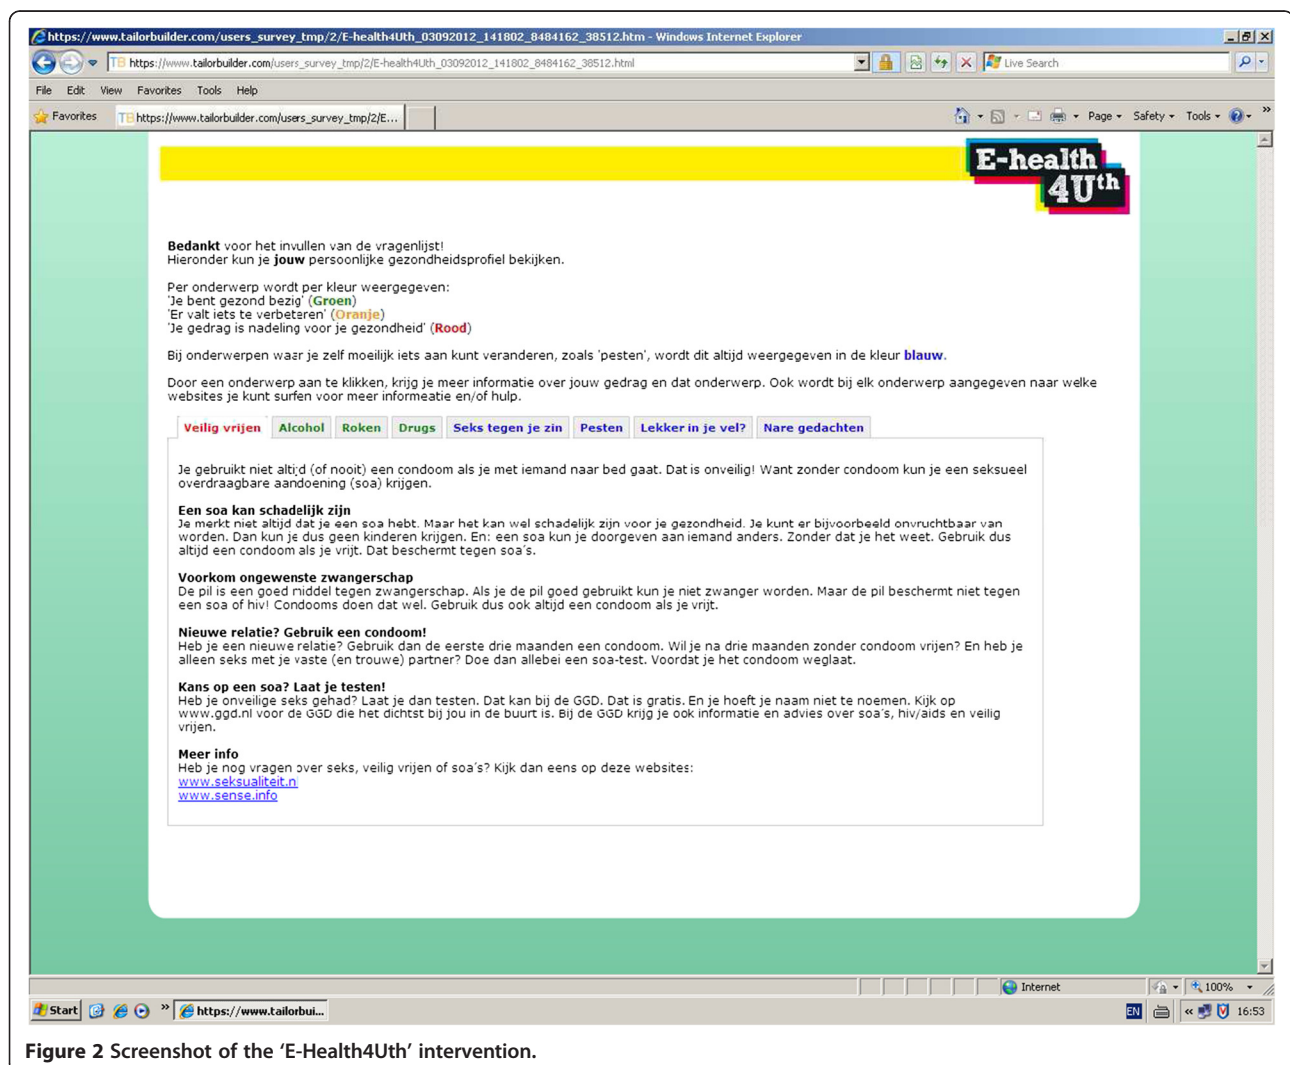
https://www.tailorbuilder.com/users_survey_tmp/2/E-health4Uth_03092012_141802_8484162_38512.htm - Windows Internet Explorer

https://www.tailorbuilder.com/users_survey_tmp/2/E-health4Uth_03092012_141802_8484162_38512.html

Live Search

File Edit View Favorites Tools Help

Favorites https://www.tailorbuilder.com/users_survey_tmp/2/E...

Page Safety Tools

E-health 4U$^{th}$

**Bedankt** voor het invullen van de vragenlijst!
Hieronder kun je **jouw** persoonlijke gezondheidsprofiel bekijken.

Per onderwerp wordt per kleur weergegeven:
'Je bent gezond bezig' (**Groen**)
'Er valt iets te verbeteren' (**Oranje**)
'Je gedrag is nadeling voor je gezondheid' (**Rood**)

Bij onderwerpen waar je zelf moeilijk iets aan kunt veranderen, zoals 'pesten', wordt dit altijd weergegeven in de kleur **blauw**.

Door een onderwerp aan te klikken, krijg je meer informatie over jouw gedrag en dat onderwerp. Ook wordt bij elk onderwerp aangegeven naar welke websites je kunt surfen voor meer informeatie en/of hulp.

Veilig vrijen | Alcohol | Roken | Drugs | Seks tegen je zin | Pesten | Lekker in je vel? | Nare gedachten

Je gebruikt niet altijd (of nooit) een condoom als je met iemand naar bed gaat. Dat is onveilig! Want zonder condoom kun je een seksueel overdraagbare aandoening (soa) krijgen.

**Een soa kan schadelijk zijn**
Je merkt niet altijd dat je een soa hebt. Maar het kan wel schadelijk zijn voor je gezondheid. Je kunt er bijvoorbeeld onvruchtbaar van worden. Dan kun je dus geen kinderen krijgen. En: een soa kun je doorgeven aan iemand anders. Zonder dat je het weet. Gebruik dus altijd een condoom als je vrijt. Dat beschermt tegen soa's.

**Voorkom ongewenste zwangerschap**
De pil is een goed middel tegen zwangerschap. Als je de pil goed gebruikt kun je niet zwanger worden. Maar de pil beschermt niet tegen een soa of hiv! Condooms doen dat wel. Gebruik dus ook altijd een condoom als je vrijt.

**Nieuwe relatie? Gebruik een condoom!**
Heb je een nieuwe relatie? Gebruik dan de eerste drie maanden een condoom. Wil je na drie maanden zonder condoom vrijen? En heb je alleen seks met je vaste (en trouwe) partner? Doe dan allebei een soa-test. Voordat je het condoom weglaat.

**Kans op een soa? Laat je testen!**
Heb je onveilige seks gehad? Laat je dan testen. Dat kan bij de GGD. Dat is gratis. En je hoeft je naam niet te noemen. Kijk op www.ggd.nl voor de GGD die het dichtst bij jou in de buurt is. Bij de GGD krijg je ook informatie en advies over soa's, hiv/aids en veilig vrijen.

**Meer info**
Heb je nog vragen over seks, veilig vrijen of soa's? Kijk dan eens op deze websites:
www.seksualiteit.nl
www.sense.info

Internet 100%

Start https://www.tailorbui... EN 16:53

**Figure 2** Screenshot of the 'E-Health4Uth' intervention.